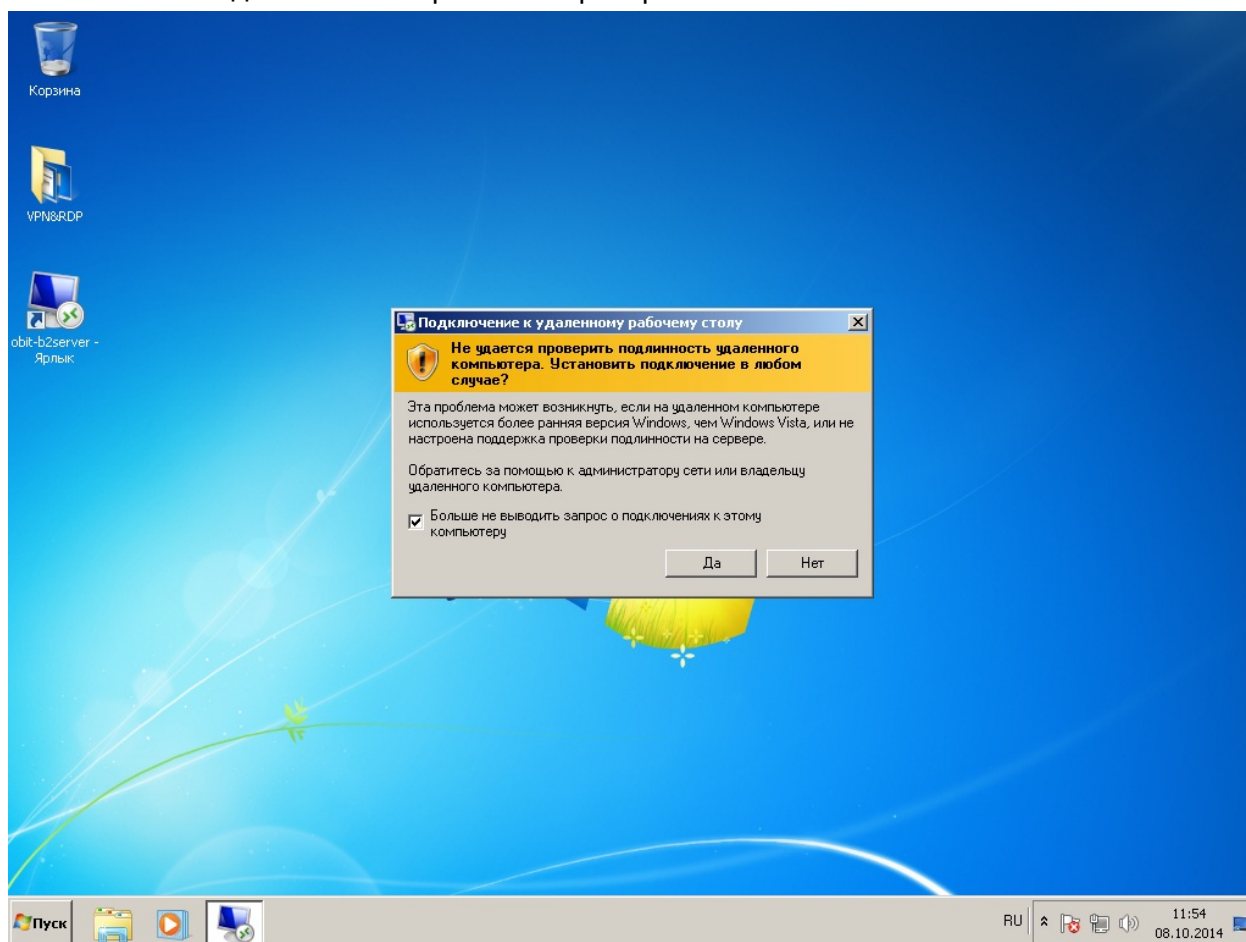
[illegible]

Корзина

VPN&RDP

obit-b2server - Ярлык

Подключение к удаленному рабочему столу

Не удается проверить подлинность удаленного компьютера. Установить подключение в любом случае?

Эта проблема может возникнуть, если на удаленном компьютере используется более ранняя версия Windows, чем Windows Vista, или не настроена поддержка проверки подлинности на сервере.

Обратитесь за помощью к администратору сети или владельцу удаленного компьютера.

Больше не выводить запрос о подключениях к этому компьютеру

Да

Нет

Пуск

RU

11:54
08.10.2014